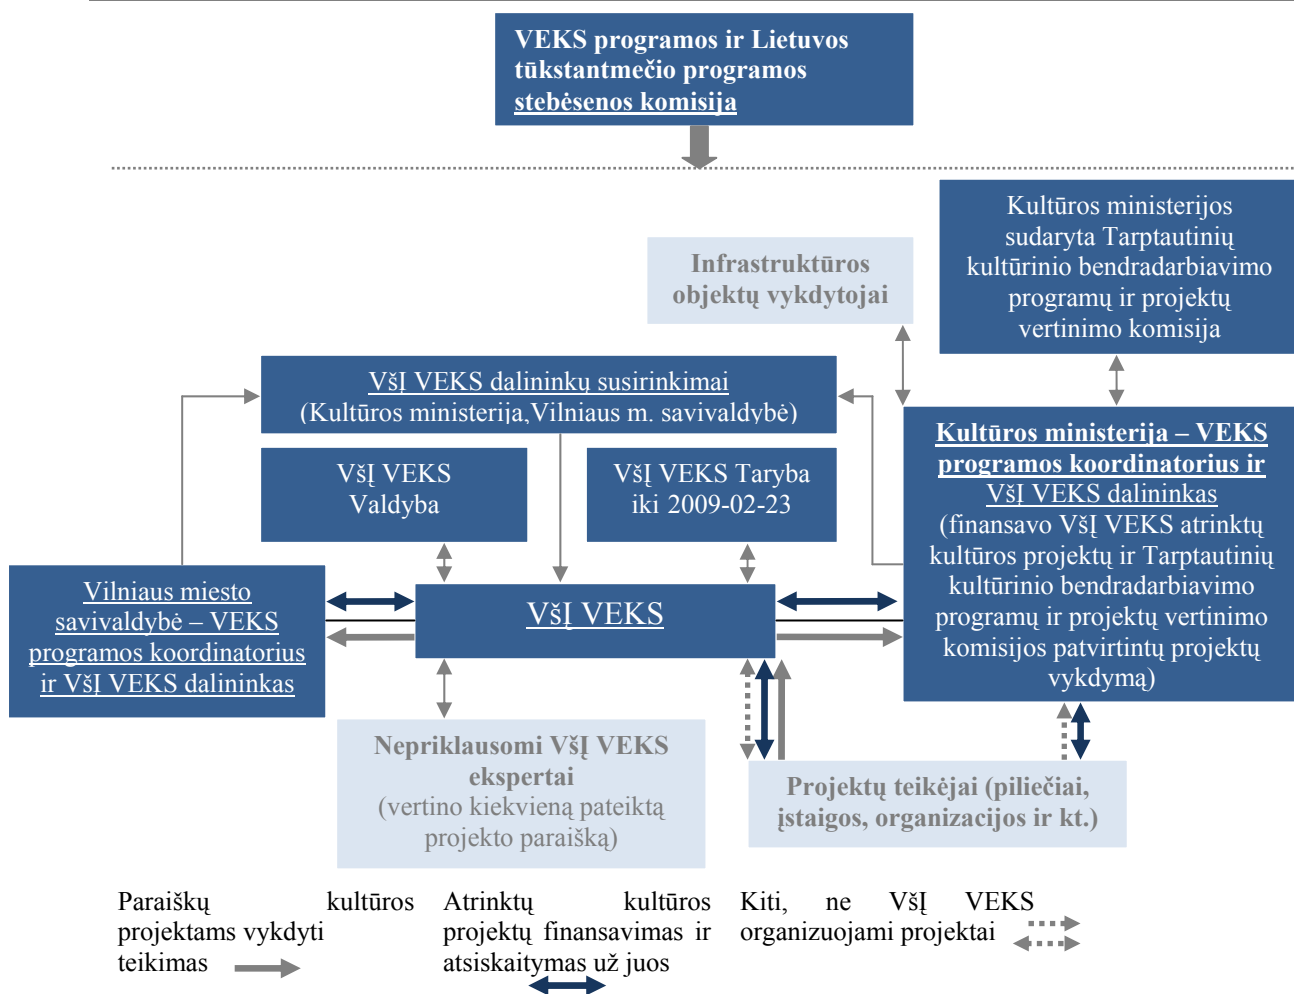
VEKS programos ir Lietuvos tūkstantmečio programos stebėsenos komisija

Kultūros ministerijos sudaryta Tarptautinių kultūrinio bendradarbiavimo programų ir projektų vertinimo komisija

Infrastruktūros objektų vykdytojai

VšĮ VEKS dalininkų susirinkimai (Kultūros ministerija,Vilniaus m. savivaldybė)

VšĮ VEKS Valdyba

VšĮ VEKS Taryba iki 2009-02-23

Kultūros ministerija – VEKS programos koordinatorius ir VšĮ VEKS dalininkas (finansavo VšĮ VEKS atrinktų kultūros projektų ir Tarptautinių kultūrinio bendradarbiavimo programų ir projektų vertinimo komisijos patvirtintų projektų vykdymą)

Vilniaus miesto savivaldybė – VEKS programos koordinatorius ir VšĮ VEKS dalininkas

VšĮ VEKS

Nepriklausomi VšĮ VEKS ekspertai (vertino kiekvieną pateiktą projekto paraišką)

Projektų teikėjai (piliečiai, įstaigos, organizacijos ir kt.)

Paraiškų kultūros projektams vykdyti teikimas

Atrinktų kultūros projektų finansavimas ir atsiskaitymas už juos

Kiti, ne VšĮ VEKS organizuojami projektai